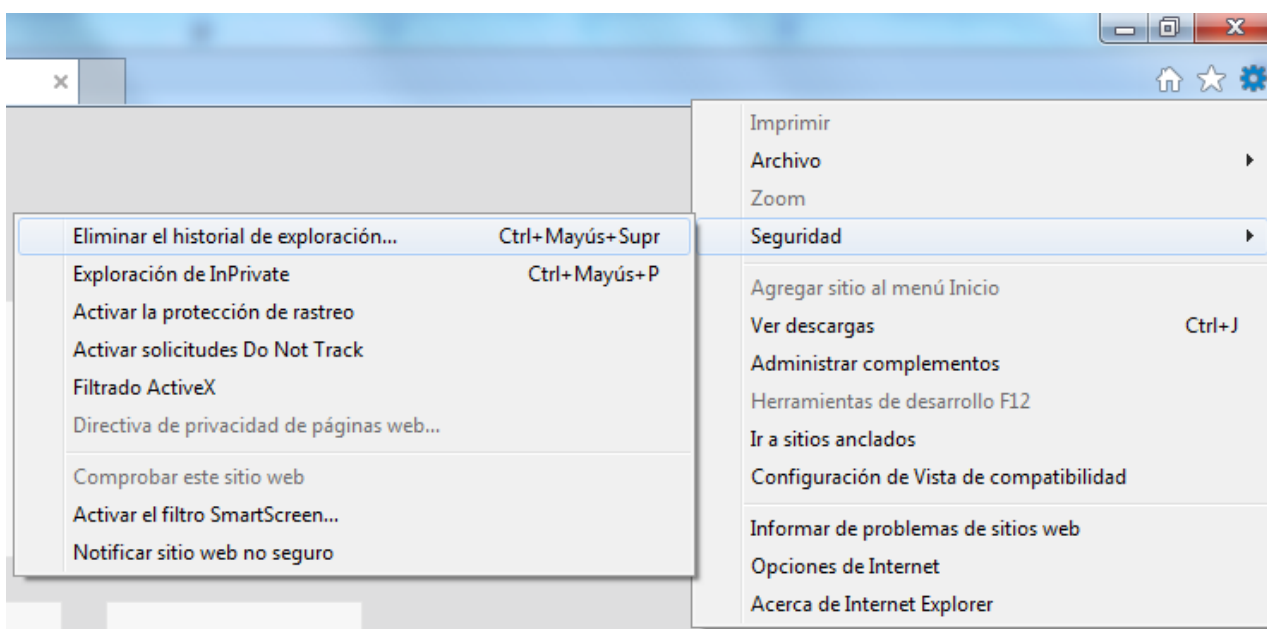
×

Imprimir
Archivo
Zoom
Seguridad
Agregar sitio al menú Inicio
Ver descargas Ctrl+J
Administrar complementos
Herramientas de desarrollo F12
Ir a sitios anclados
Configuración de Vista de compatibilidad
Informar de problemas de sitios web
Opciones de Internet
Acerca de Internet Explorer

Eliminar el historial de exploración... Ctrl+Mayús+Supr
Exploración de InPrivate Ctrl+Mayús+P
Activar la protección de rastreo
Activar solicitudes Do Not Track
Filtrado ActiveX
Directiva de privacidad de páginas web...
Comprobar este sitio web
Activar el filtro SmartScreen...
Notificar sitio web no seguro